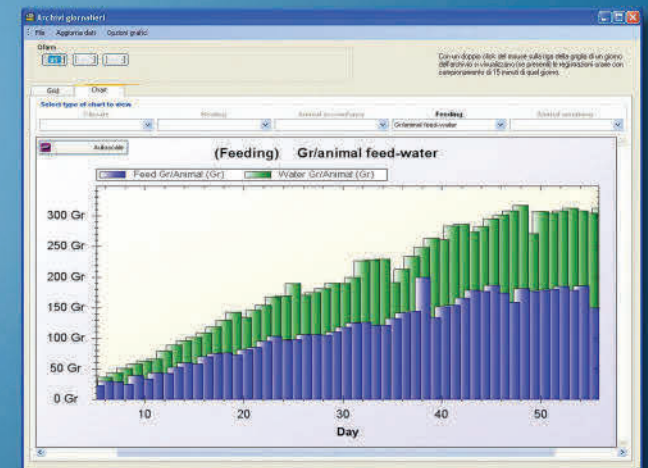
Archivi giornalieri

File Aggiorna dati Opzioni grafici

Con un doppio click del mouse sulla riga della griglia di un giorno dell'archivio si visualizzano (se presenti) le registrazioni orarie con campionamento di 15 minuti di quel giorno.

Grid Chart

Select type of chart to view

Feeding

Gr/animal feed-water

Autoscale

(Feeding) Gr/animal feed-water

Feed Gr/Animal (Gr) Water Gr/Animal (Gr)

300 Gr
250 Gr
200 Gr
150 Gr
100 Gr
50 Gr
0 Gr

10 20 30 40 50

Day